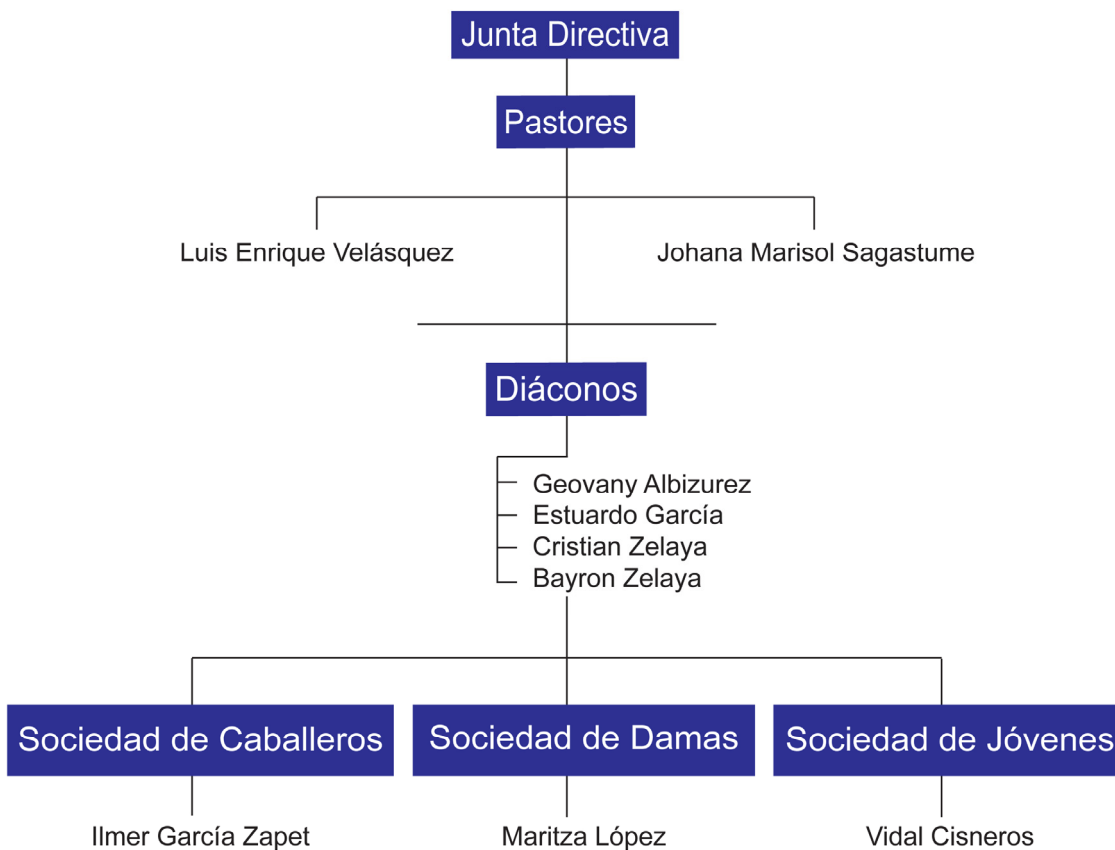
Junta Directiva

Pastores

Luis Enrique Velásquez

Johana Marisol Sagastume

Diáconos

Geovany Albizurez
Estuardo García
Cristian Zelaya
Bayron Zelaya

Sociedad de Caballeros

Ilmer García Zapet

Sociedad de Damas

Maritza López

Sociedad de Jóvenes

Vidal Cisneros